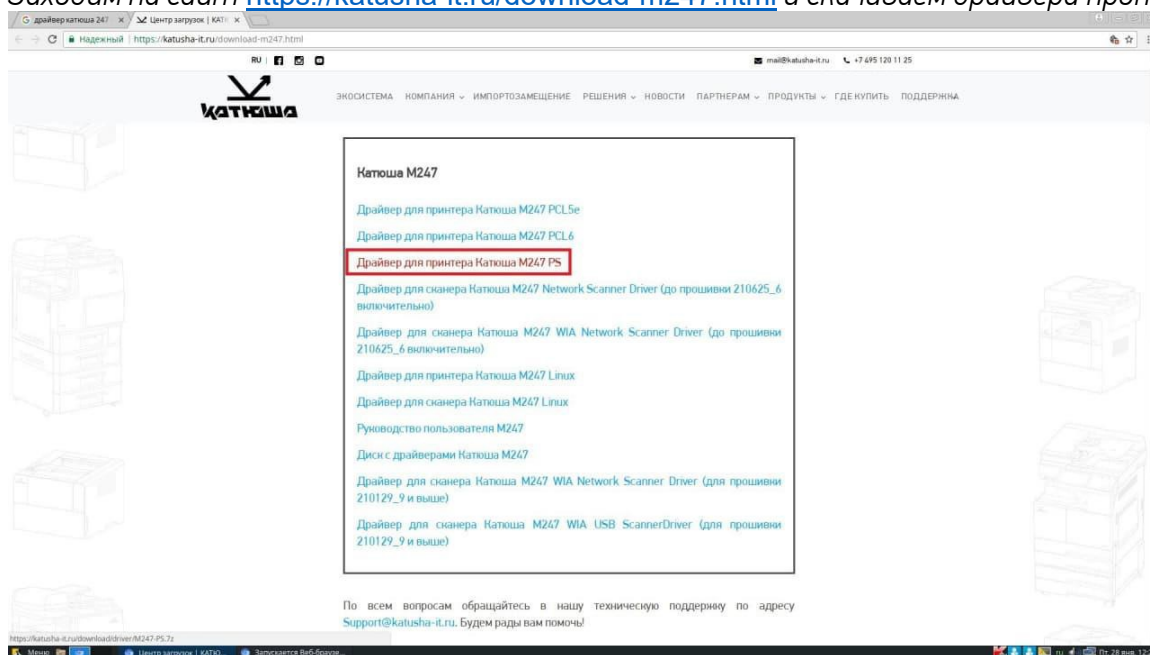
Заходим на сайт https://katusha-it.ru/download-m247.html и скачиваем драйвера прин

G драйвер катюша 247 × Центр загрузок | КАТЮ ×

Надежный | https://katusha-it.ru/download-m247.html

RU

mail@katusha-it.ru +7 495 120 11 25

Катюша

ЭКОСИСТЕМА КОМПАНИЯ ИМПОРТОЗАМЕЩЕНИЕ РЕШЕНИЯ НОВОСТИ ПАРТНЕРАМ ПРОДУКТЫ ГДЕ КУПИТЬ ПОДДЕРЖКА

Катюша M247

Драйвер для принтера Катюша M247 PCL5e

Драйвер для принтера Катюша M247 PCL6

Драйвер для принтера Катюша M247 PS

Драйвер для сканера Катюша M247 Network Scanner Driver (до прошивки 210625_6 включительно)

Драйвер для сканера Катюша M247 WIA Network Scanner Driver (до прошивки 210625_6 включительно)

Драйвер для принтера Катюша M247 Linux

Драйвер для сканера Катюша M247 Linux

Руководство пользователя M247

Диск с драйверами Катюша M247

Драйвер для сканера Катюша M247 WIA Network Scanner Driver (для прошивки 210129_9 и выше)

Драйвер для сканера Катюша M247 WIA USB ScannerDriver (для прошивки 210129_9 и выше)

По всем вопросам обращайтесь в нашу техническую поддержку по адресу Support@katusha-it.ru. Будем рады вам помочь!

https://katusha-it.ru/download/driver/M247-PS.7z

Меню Центр загрузок | КАТЮ Запускается Веб-браузе... Пт 28 янв 12